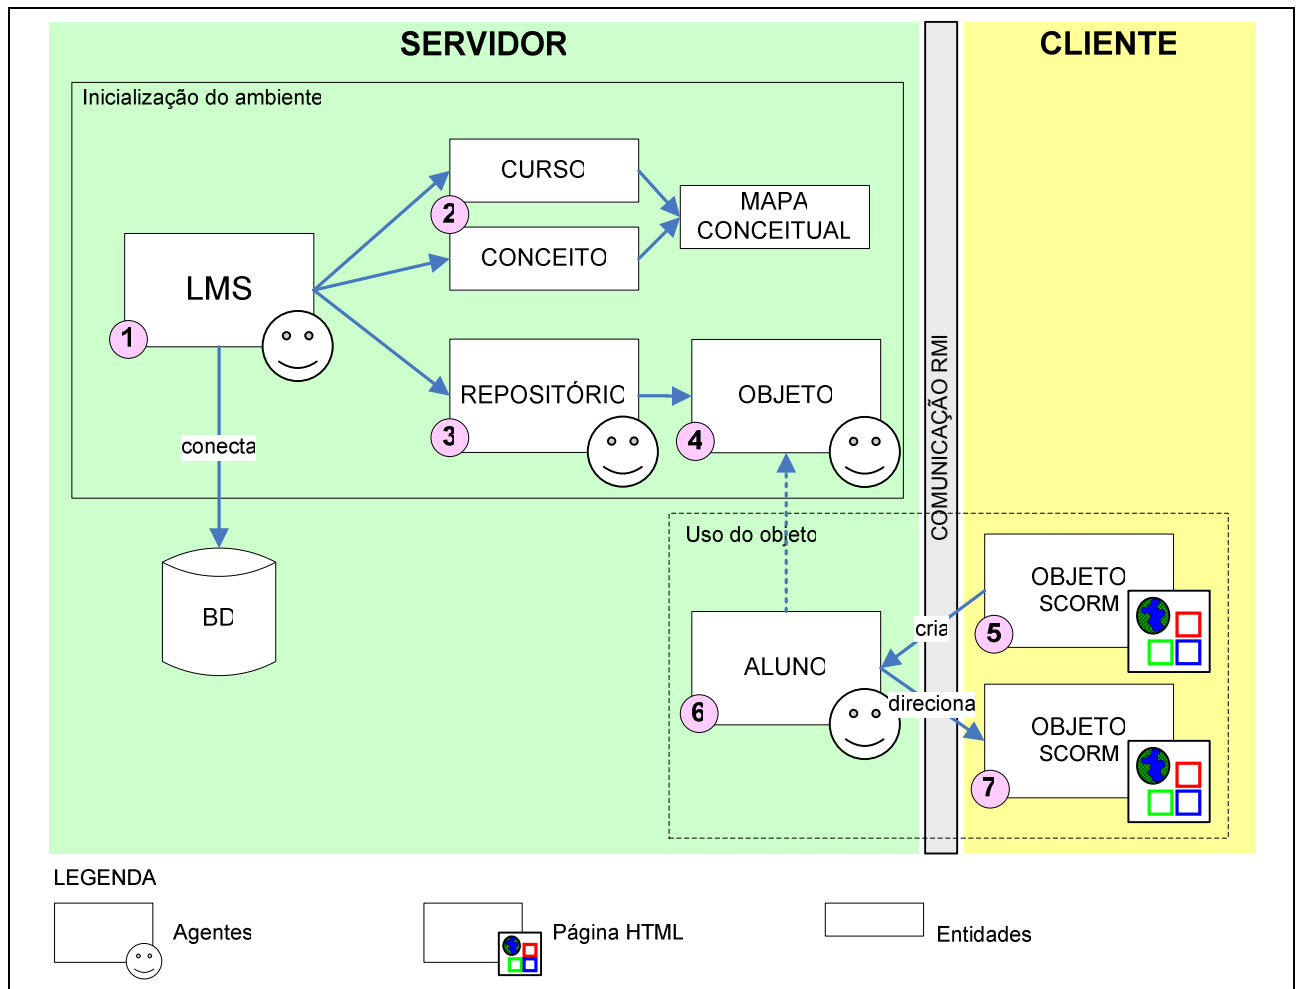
SERVIDOR

CLIENTE

Inicialização do ambiente

CURSO

2

CONCEITO

MAPA CONCEITUAL

LMS

1

REPOSITÓRIO

3

OBJETO

4

conecta

BD

COMUNICAÇÃO RMI

Uso do objeto

ALUNO

6

cria

direciona

OBJETO SCORM

5

OBJETO SCORM

7

LEGENDA

Agentes

Página HTML

Entidades